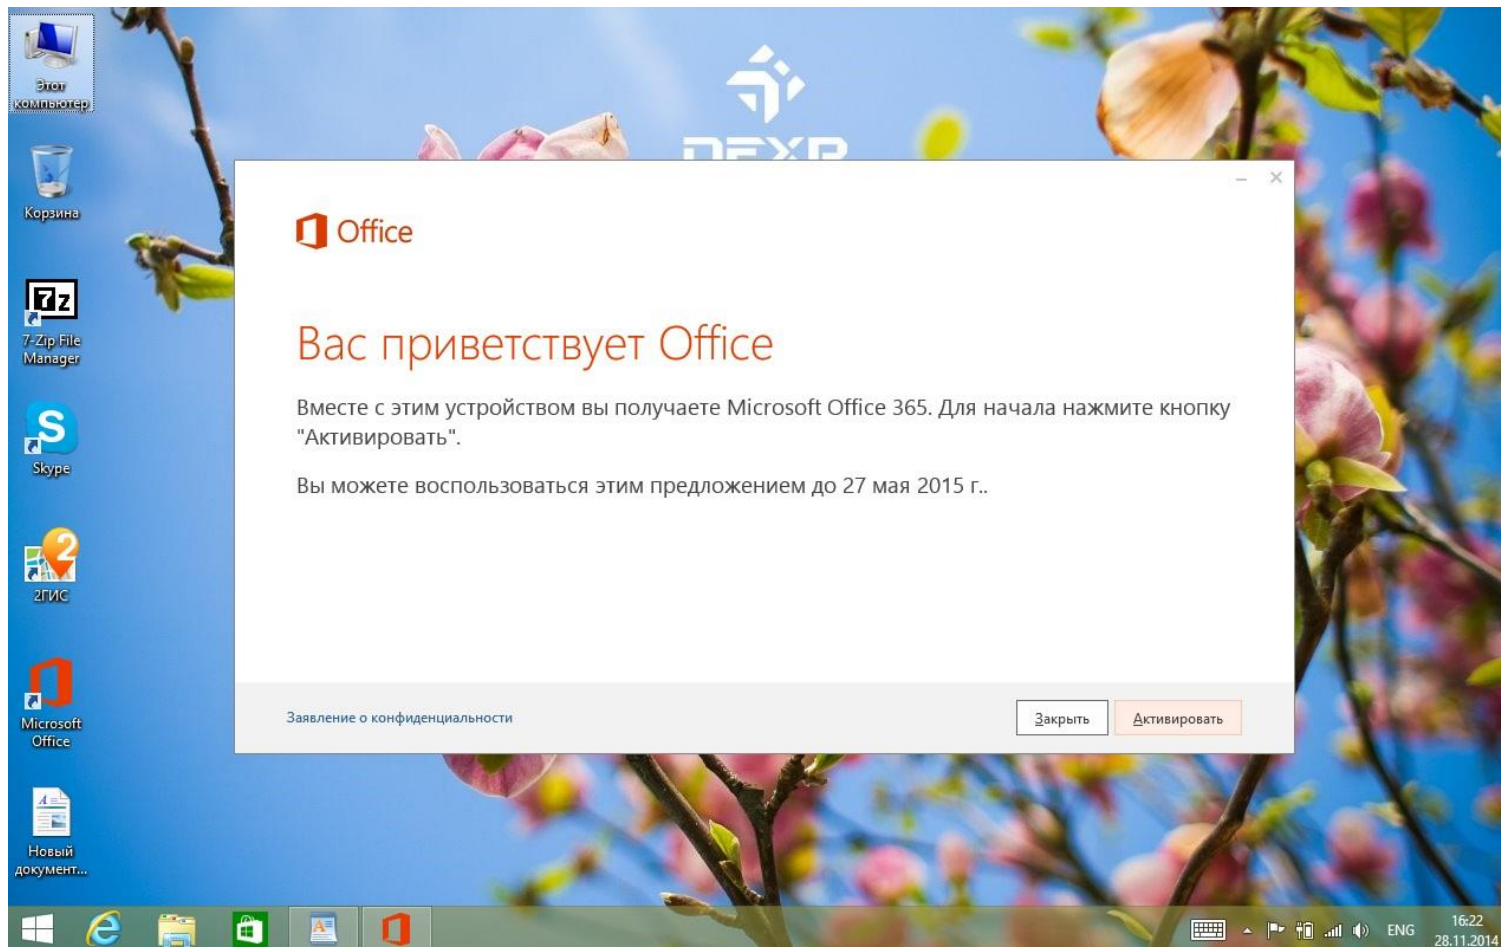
Этот компьютер

Корзина

7-Zip File Manager

Skype

2ГИС

Microsoft Office

Новый документ...

DEXP

Office

Вас приветствует Office

Вместе с этим устройством вы получаете Microsoft Office 365. Для начала нажмите кнопку "Активировать".

Вы можете воспользоваться этим предложением до 27 мая 2015 г..

Заявление о конфиденциальности

Закрыть

Активировать

ENG

16:22
28.11.2014